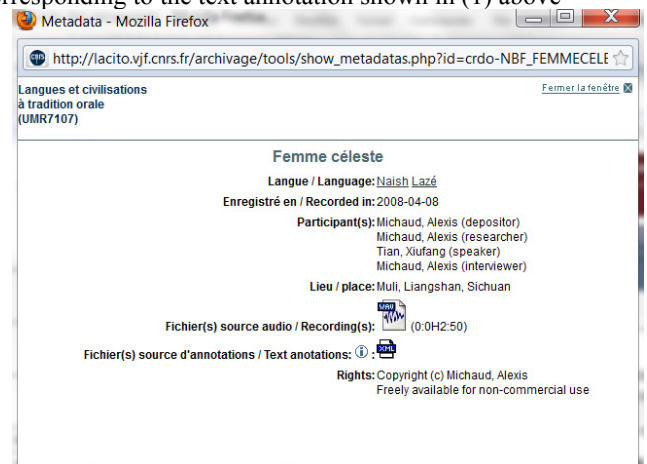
rresponding to the text annotation shown in (1) above

Metadata - Mozilla Firefox

http://lacito.vjf.cnrs.fr/archivage/tools/show_metadatas.php?id=crdo-NBF_FEMMECELE

Langues et civilisations à tradition orale (UMR7107)

Fermer la fenêtre

Femme céleste

Langue / Language: Naish Lazé

Enregistré en / Recorded in: 2008-04-08

Participant(s): Michaud, Alexis (depositor)
Michaud, Alexis (researcher)
Tian, Xiufang (speaker)
Michaud, Alexis (interviewer)

Lieu / place: Muli, Liangshan, Sichuan

Fichier(s) source audio / Recording(s): WAV (0:0H2:50)

Fichier(s) source d'annotations / Text anotations: XML

Rights: Copyright (c) Michaud, Alexis
Freely available for non-commercial use